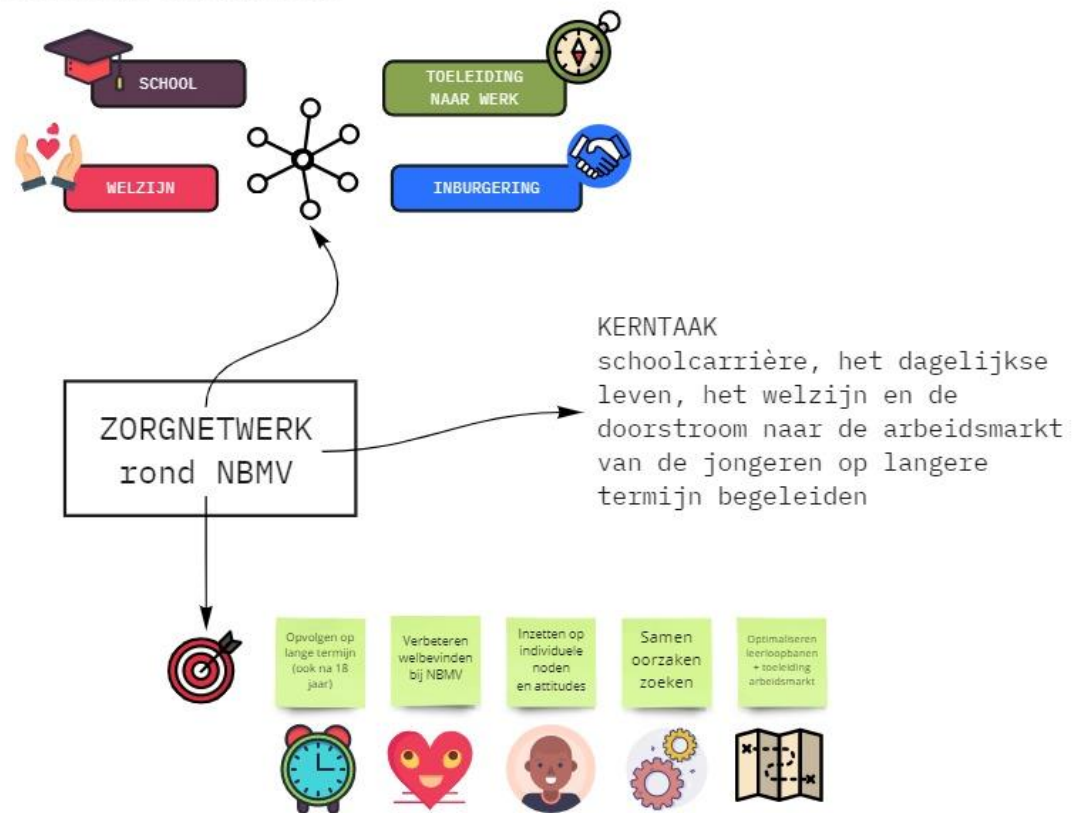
SCHOOL

TOELEIDING NAAR WERK

WELZIJN

INBURGERING

KERNTAAK
schoolcarrière, het dagelijkse leven, het welzijn en de doorstroom naar de arbeidsmarkt van de jongeren op langere termijn begeleiden

ZORGNETWERK rond NBMV

Opvolgen op lange termijn (ook na 18 jaar)

Verbeteren welbevinden bij NBMV

Inzetten op individuele noden en attitudes

Samen oorzaken zoeken

Optimaliseren leerloopbanen + toeleiding arbeidsmarkt